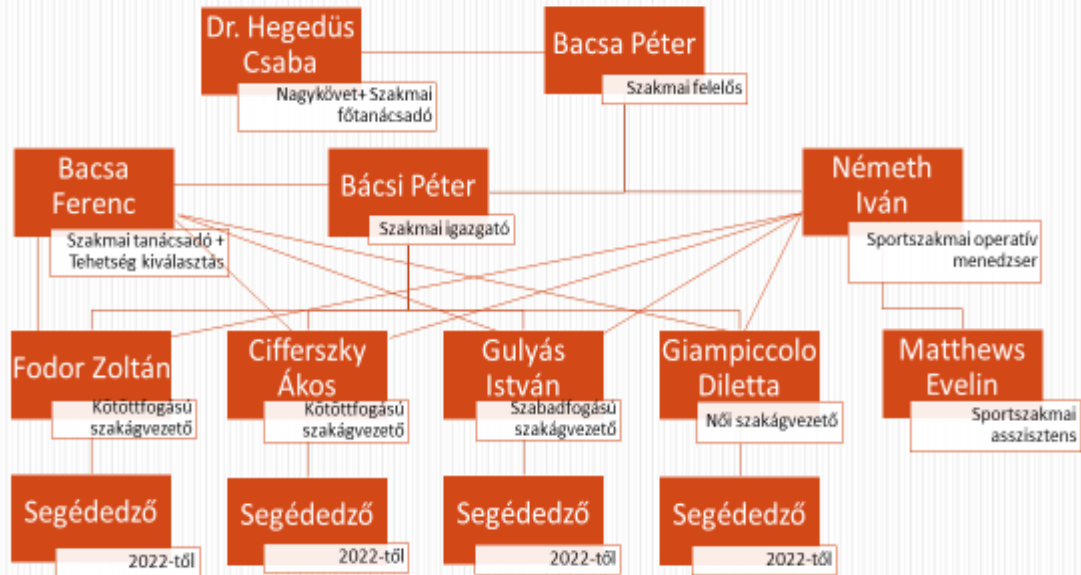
Dr. Hegedüs Csaba
Nagykövet+ Szakmai főtanácsadó

Bacsa Péter
Szakmai felelős

Bacsa Ferenc
Szakmai tanácsadó + Tehetség kiválasztás

Bácsi Péter
Szakmai igazgató

Németh Iván
Sportszakmai operatív menedzser

Fodor Zoltán
Kötöttfogású szakágvezető

Cifferszky Ákos
Kötöttfogású szakágvezető

Gulyás István
Szabadfogású szakágvezető

Giampiccolo Diletta
Női szakágvezető

Matthews Evelin
Sportszakmai asszisztens

Segédedző
2022-től

Segédedző
2022-től

Segédedző
2022-től

Segédedző
2022-től